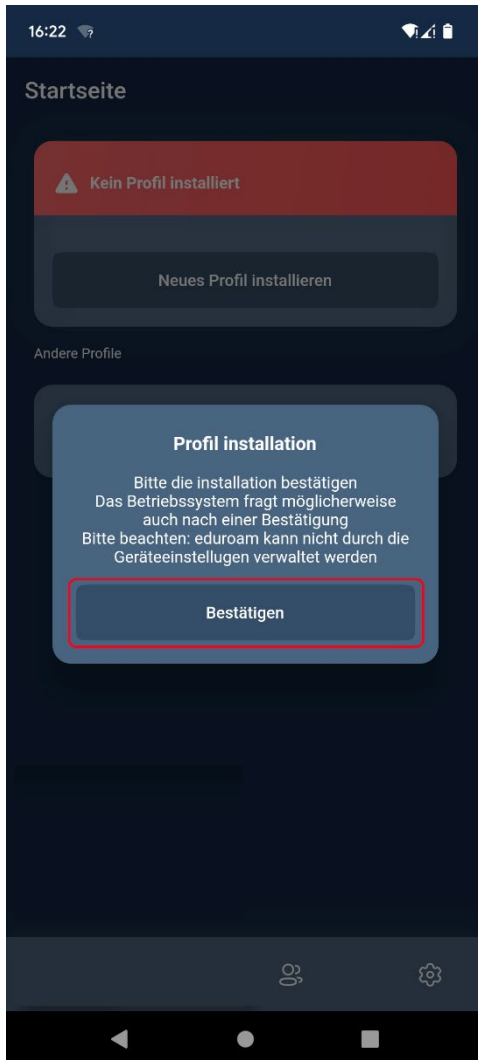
16:22

Startseite

Kein Profil installiert

Neues Profil installieren

Andere Profile

Profil installation

Bitte die installation bestätigen
Das Betriebssystem fragt möglicherweise auch nach einer Bestätigung
Bitte beachten: eduroam kann nicht durch die Geräteeinstellungen verwaltet werden

Bestätigen